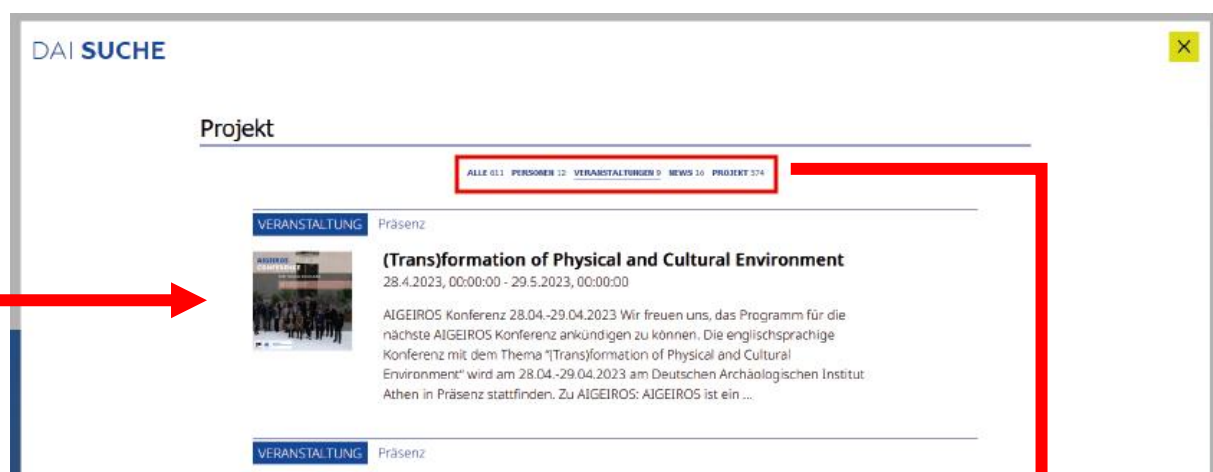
DAI SUCHE

×

Projekt

ALLE 611 PERSONEN 12 VERANSTALTUNGEN 9 NEWS 16 PROJEKT 574

VERANSTALTUNG Präsenz

AIGEIROS CONFERENCE

(Trans)formation of Physical and Cultural Environment

28.4.2023, 00:00:00 - 29.5.2023, 00:00:00

AIGEIROS Konferenz 28.04.-29.04.2023 Wir freuen uns, das Programm für die nächste AIGEIROS Konferenz ankündigen zu können. Die englischsprachige Konferenz mit dem Thema "(Trans)formation of Physical and Cultural Environment" wird am 28.04.-29.04.2023 am Deutschen Archäologischen Institut Athen in Präsenz stattfinden. Zu AIGEIROS: AIGEIROS ist ein ...

VERANSTALTUNG Präsenz